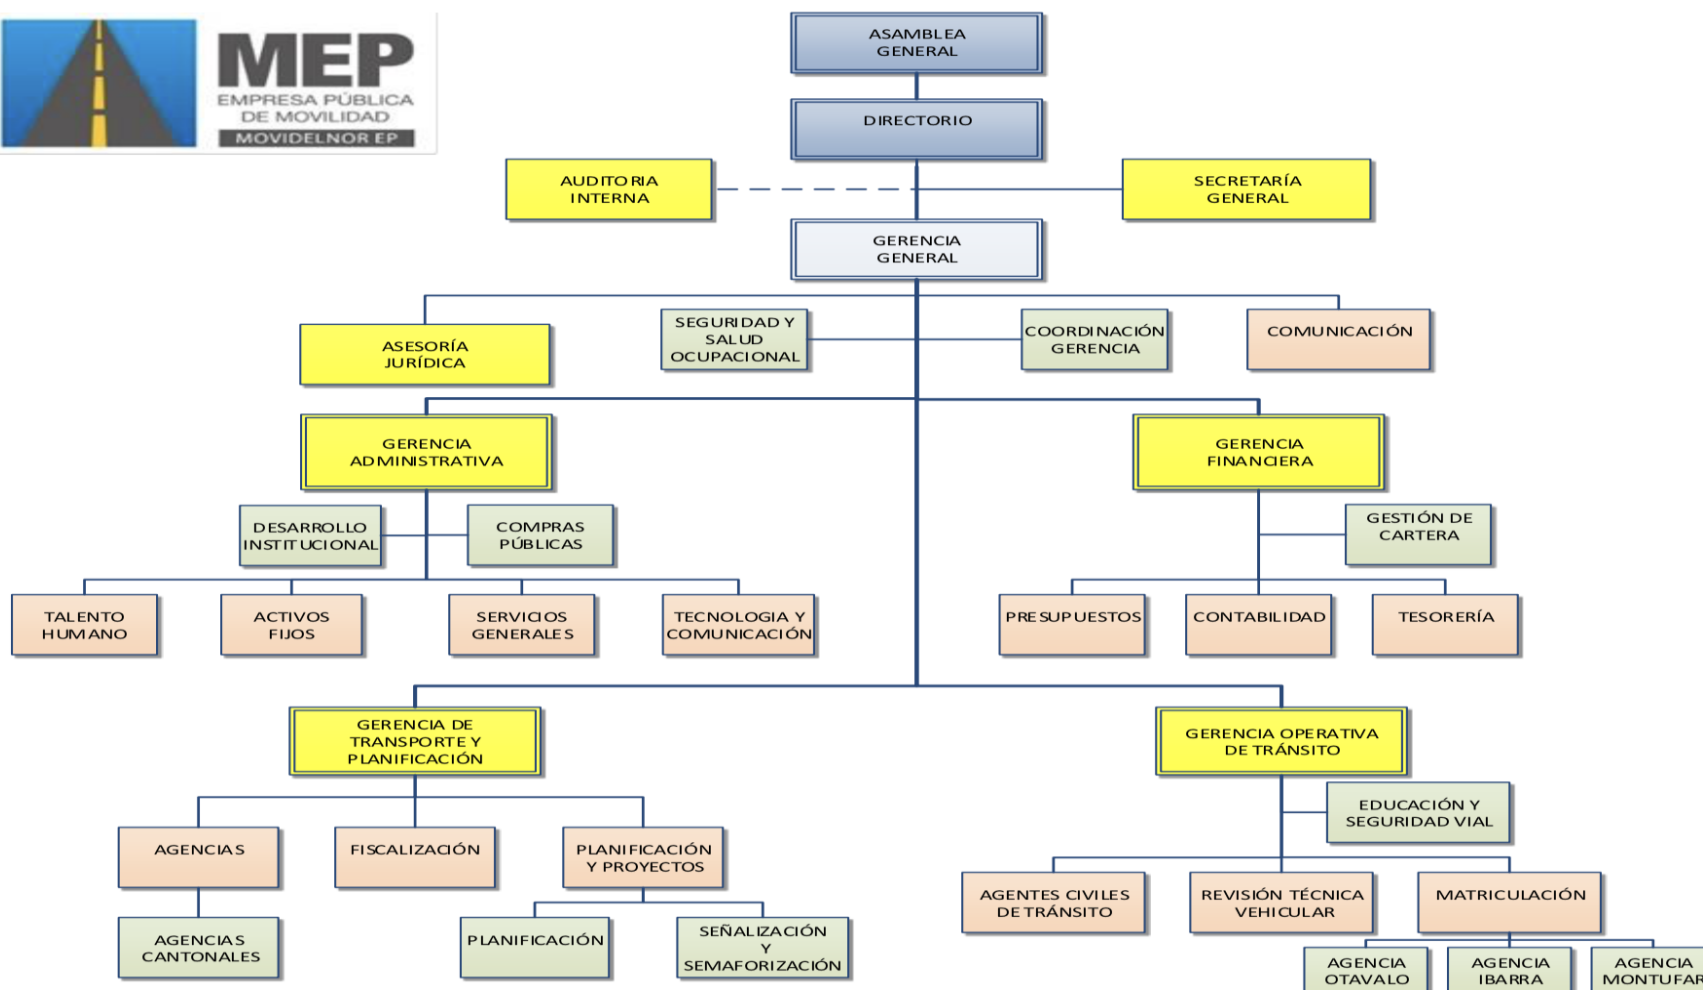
MEP
EMPRESA PÚBLICA DE MOVILIDAD
MOVIDELNOR EP

ASAMBLEA GENERAL

DIRECTORIO

AUDITORIA INTERNA

SECRETARÍA GENERAL

GERENCIA GENERAL

ASESORÍA JURÍDICA

SEGURIDAD Y SALUD OCUPACIONAL

COORDINACIÓN GERENCIA

COMUNICACIÓN

GERENCIA ADMINISTRATIVA

GERENCIA FINANCIERA

DESARROLLO INSTITUCIONAL

COMPRAS PÚBLICAS

GESTIÓN DE CARTERA

TALENTO HUMANO

ACTIVOS FIJOS

SERVICIOS GENERALES

TECNOLOGIA Y COMUNICACIÓN

PRESUPUESTOS

CONTABILIDAD

TESORERÍA

GERENCIA DE TRANSPORTE Y PLANIFICACIÓN

GERENCIA OPERATIVA DE TRÁNSITO

EDUCACIÓN Y SEGURIDAD VIAL

AGENCIAS

FISCALIZACIÓN

PLANIFICACIÓN Y PROYECTOS

AGENTES CIVILES DE TRÁNSITO

REVISIÓN TÉCNICA VEHICULAR

MATRICULACIÓN

AGENCIAS CANTONALES

PLANIFICACIÓN

SEÑALIZACIÓN Y SEMAFORIZACIÓN

AGENCIA OTAVALO

AGENCIA IBARRA

AGENCIA MONTUFAR